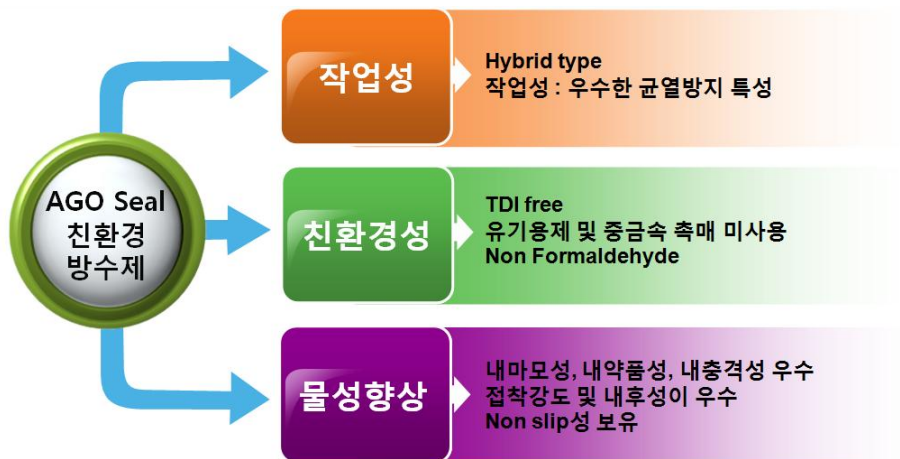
AGO Seal
친환경
방수제

작업성

Hybrid type
작업성 : 우수한 균열방지 특성

친환경성

TDI free
유기용제 및 중금속 촉매 미사용
Non Formaldehyde

물성향상

내마모성, 내약품성, 내충격성 우수
접착강도 및 내후성이 우수
Non slip성 보유